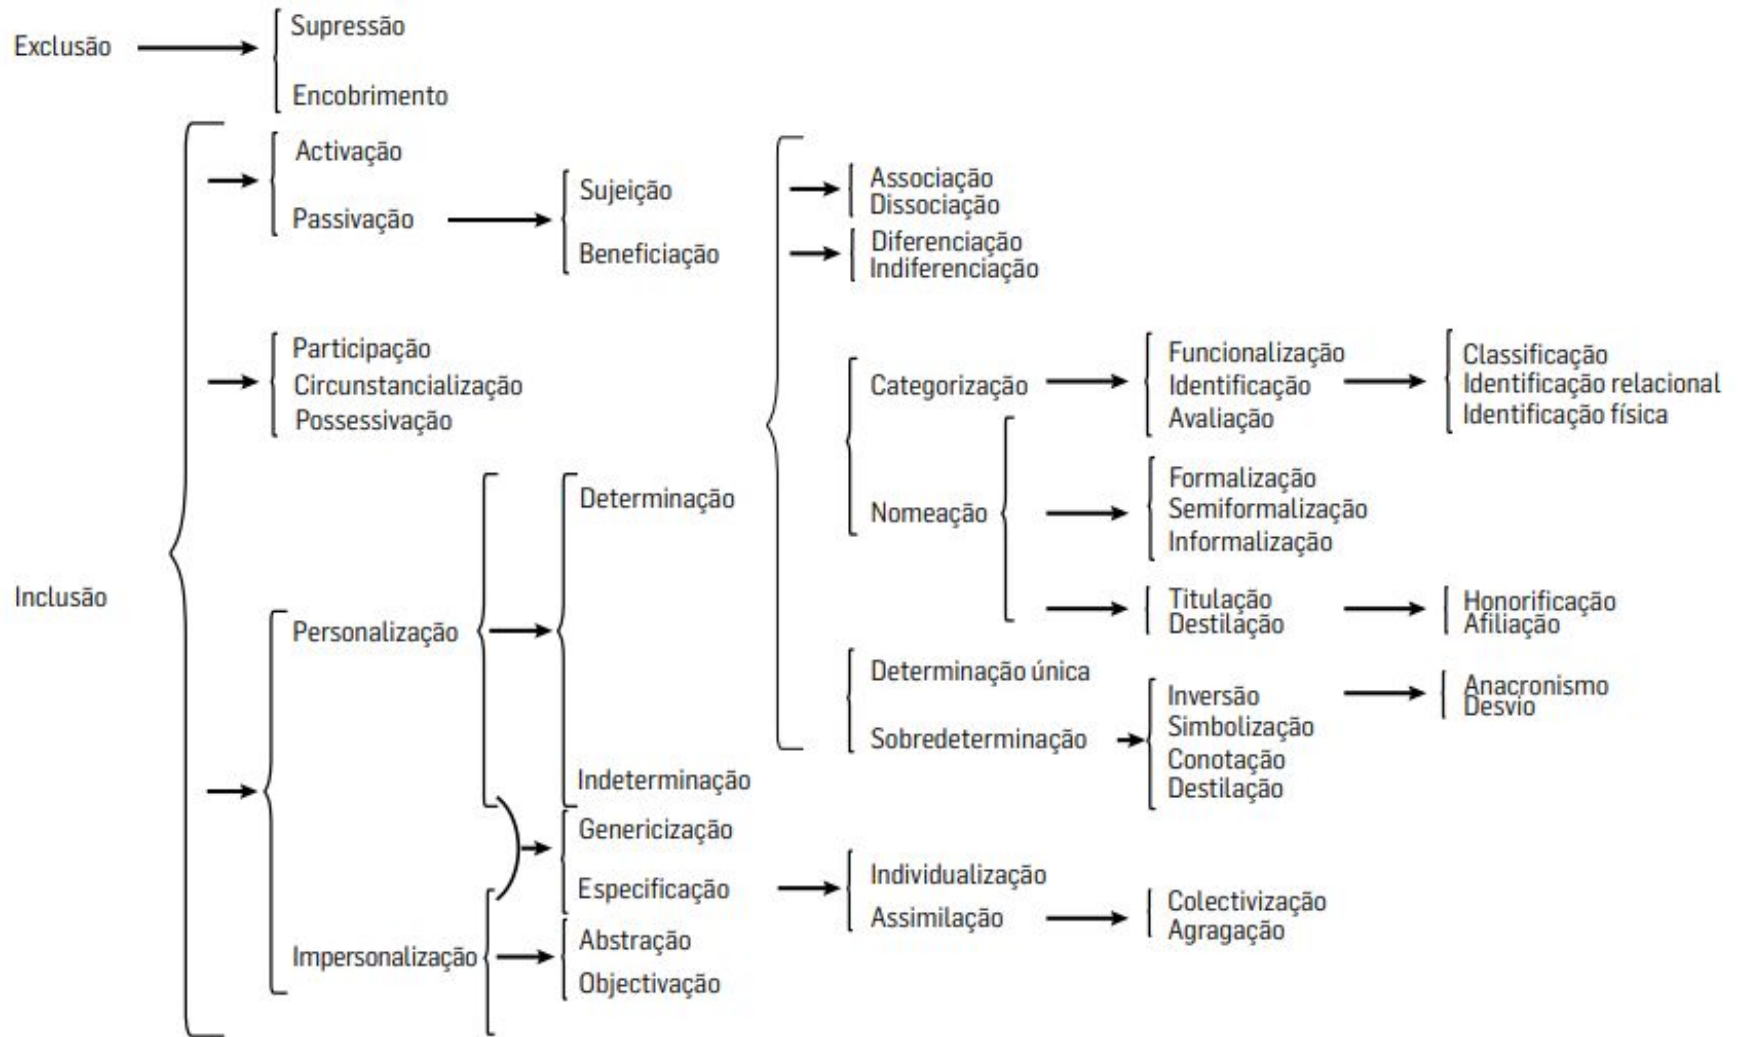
Exclusão
Supressão
Encobrimento

Inclusão
Activação
Passivação
Sujeição
Beneficiação
Associação
Dissociação
Diferenciação
Indiferenciação
Participação
Circunstancialização
Possessivação
Categorização
Funcionalização
Identificação
Avaliação
Classificação
Identificação relacional
Identificação física
Determinação
Nomeação
Formalização
Semiformalização
Informalização
Titulação
Destilação
Honorificação
Afiliação
Personalização
Determinação única
Sobredeterminação
Inversão
Simbolização
Conotação
Destilação
Anacronismo
Desvio
Indeterminação
Genericização
Especificação
Individualização
Assimilação
Colectivização
Agragação
Impersonalização
Abstração
Objectivação